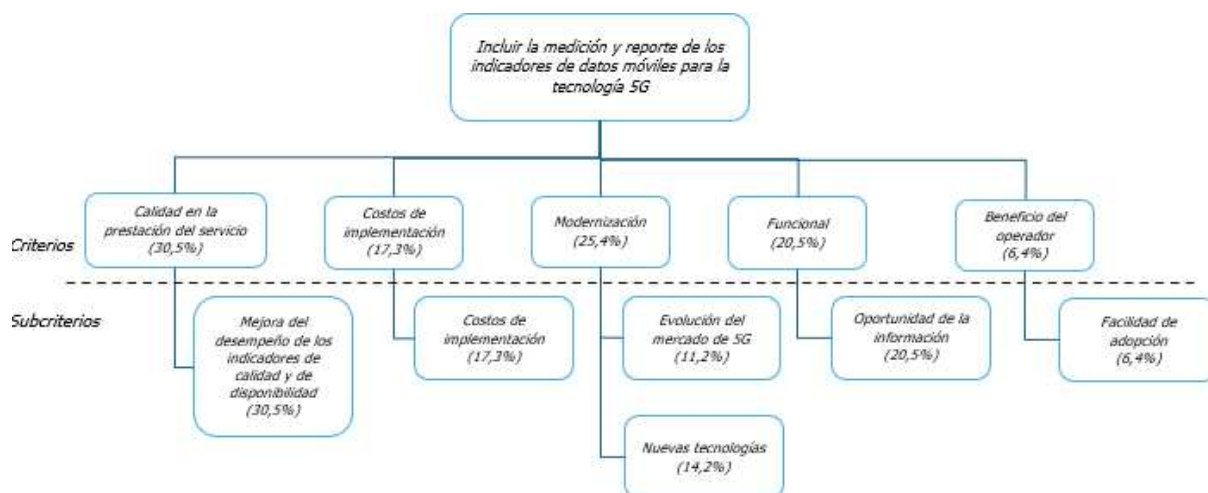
Incluir la medición y reporte de los indicadores de datos móviles para la tecnología 5G

Criterios

Calidad en la prestación del servicio (30,5%)

Costos de implementación (17,3%)

Modernización (25,4%)

Funcional (20,5%)

Beneficio del operador (6,4%)

Subcriterios

Mejora del desempeño de los indicadores de calidad y de disponibilidad (30,5%)

Costos de implementación (17,3%)

Evolución del mercado de 5G (11,2%)

Nuevas tecnologías (14,2%)

Oportunidad de la información (20,5%)

Facilidad de adopción (6,4%)